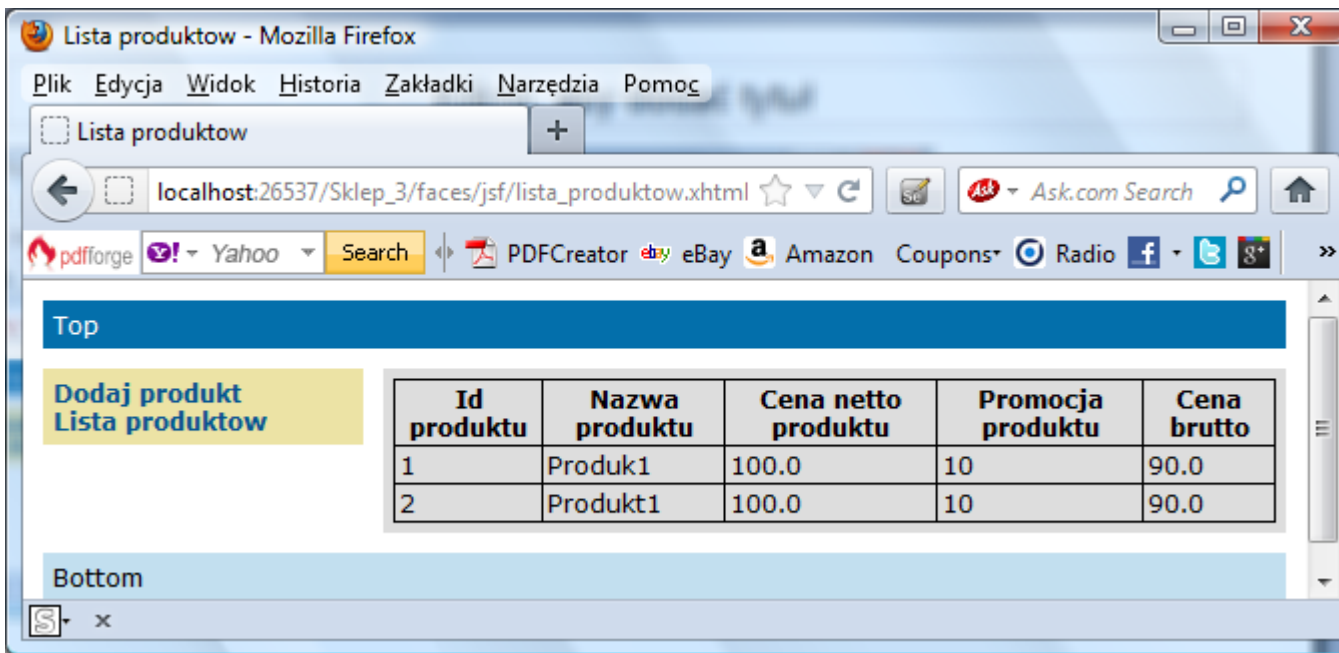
Lista produktow - Mozilla Firefox

Plik Edycja Widok Historia Zakładki Narzędzia Pomoc

Lista produktow +

localhost:26537/Sklep_3/faces/jsf/lista_produktow.xhtml

Ask.com Search

pdfforge Yahoo Search PDFCreator eBay Amazon Coupons Radio

Top

Dodaj produkt
Lista produktow

| Id produktu | Nazwa produktu | Cena netto produktu | Promocja produktu | Cena brutto |
|---|---|---|---|---|
| 1 | Produk1 | 100.0 | 10 | 90.0 |
| 2 | Produkt1 | 100.0 | 10 | 90.0 |

Bottom